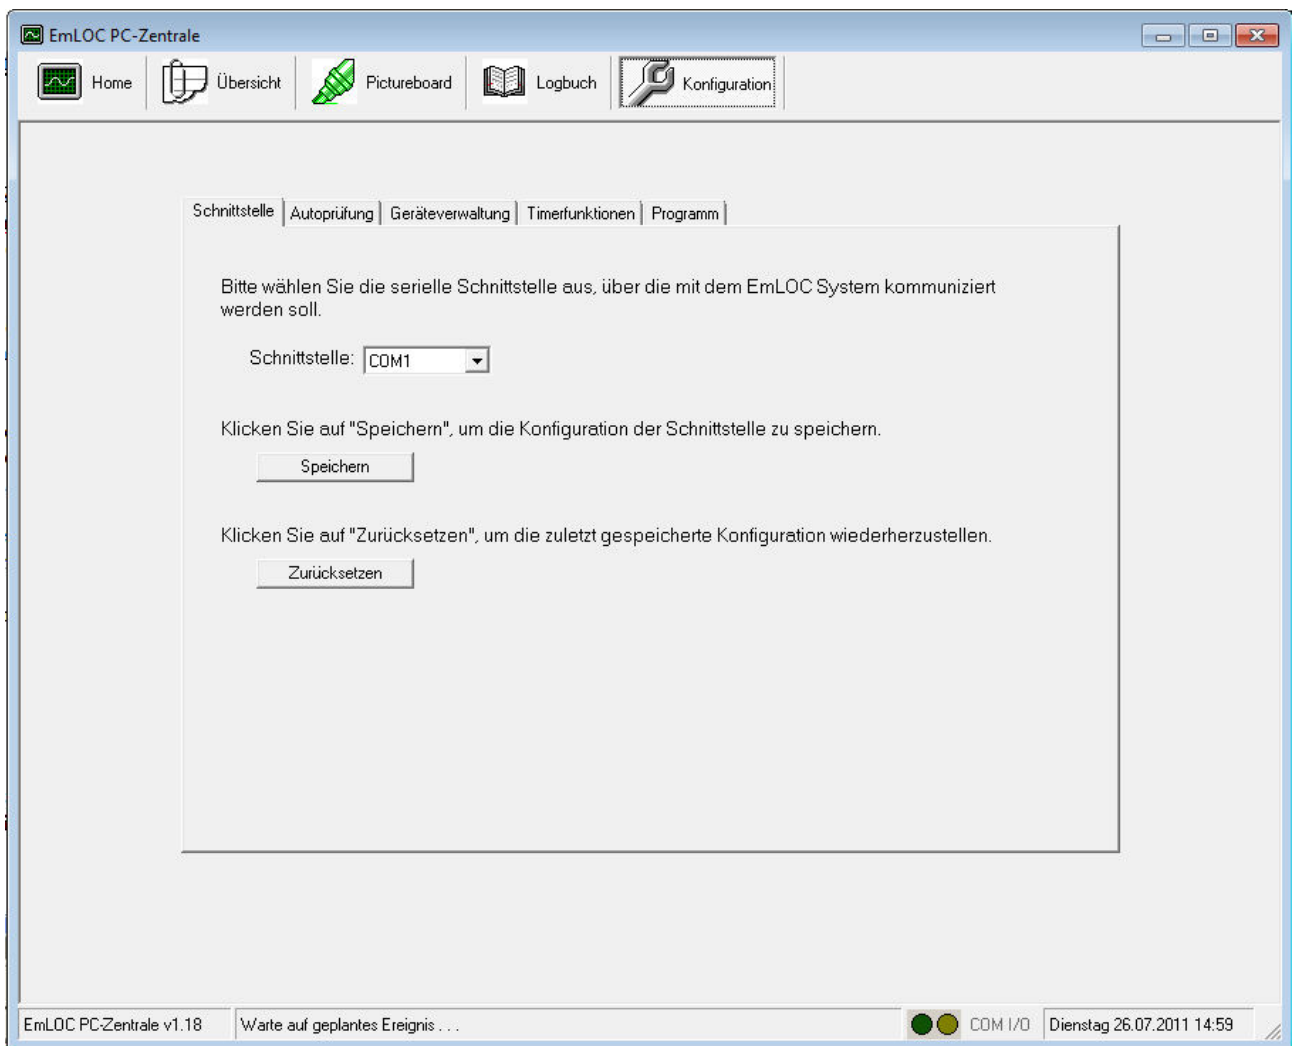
EmLOC PC-Zentrale

Home
Übersicht
Pictureboard
Logbuch
Konfiguration

Schnittstelle | Autoprüfung | Geräteverwaltung | Timerfunktionen | Programm

Bitte wählen Sie die serielle Schnittstelle aus, über die mit dem EmLOC System kommuniziert werden soll.

Schnittstelle: COM1

Klicken Sie auf "Speichern", um die Konfiguration der Schnittstelle zu speichern.

Speichern

Klicken Sie auf "Zurücksetzen", um die zuletzt gespeicherte Konfiguration wiederherzustellen.

Zurücksetzen

EmLOC PC-Zentrale v1.18
Warte auf geplantes Ereignis . . .
COM I/O
Dienstag 26.07.2011 14:59